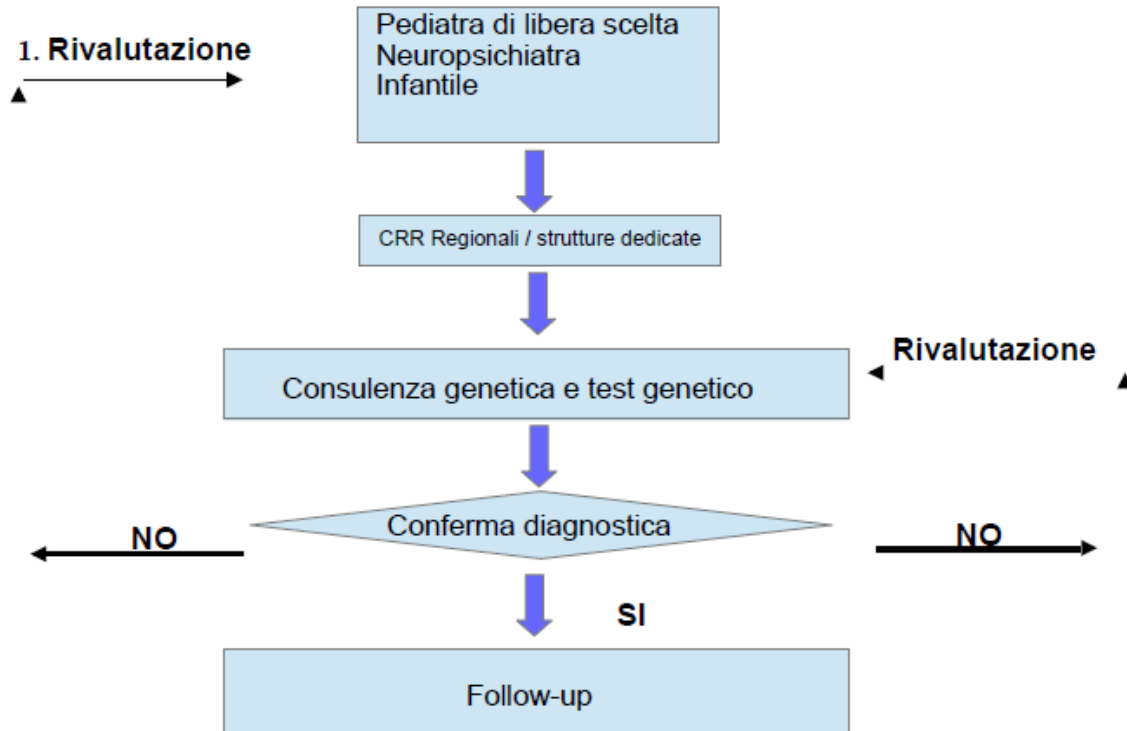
1. Rivalutazione

Pediatra di libera scelta
Neuropsichiatra
Infantile

CRR Regionali / strutture dedicate

Rivalutazione

Consulenza genetica e test genetico

NO

Conferma diagnostica

NO

SI

Follow-up